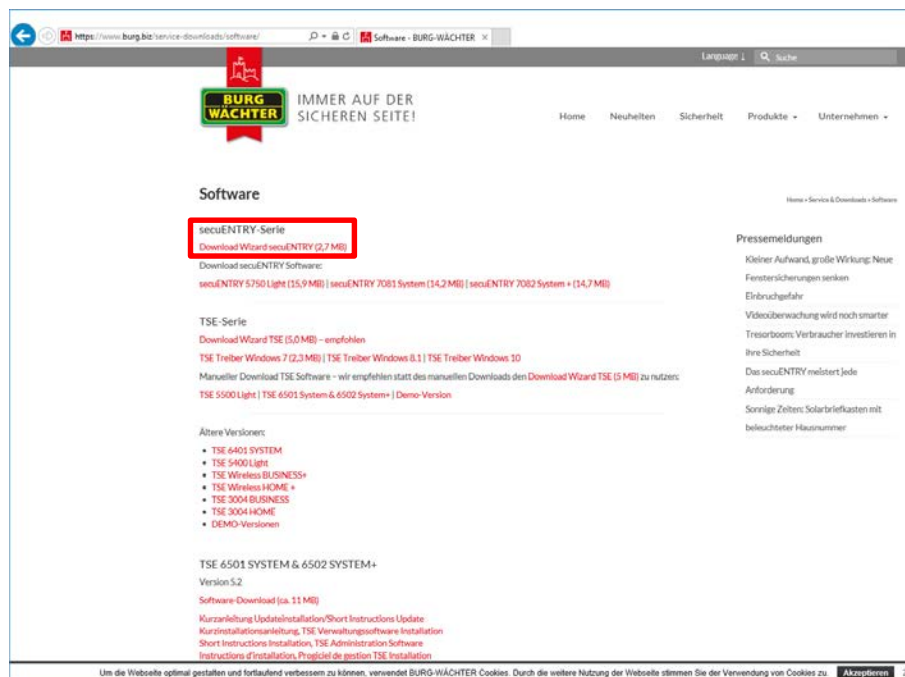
https://www.burg.biz/service-downloads/software/

Software - BURG-WÄCHTER ×

Language ↓ Suche

BURG WÄCHTER

IMMER AUF DER SICHEREN SEITE!

Home Neuheiten Sicherheit Produkte Unternehmen

Software

Home » Service & Downloads » Software

secuENTRY-Serie

Download Wizard secuENTRY (2,7 MB)

Download secuENTRY Software:

secuENTRY 5750 Light (15,9 MB) | secuENTRY 7081 System (14,2 MB) | secuENTRY 7082 System + (14,7 MB)

TSE-Serie

Download Wizard TSE (5,0 MB) – empfohlen

TSE Treiber Windows 7 (2,3 MB) | TSE Treiber Windows 8.1 | TSE Treiber Windows 10

Manueller Download TSE Software – wir empfehlen statt des manuellen Downloads den Download Wizard TSE (5 MB) zu nutzen:

TSE 5500 Light | TSE 6501 System & 6502 System+ | Demo-Version

Ältere Versionen:

- TSE 6401 SYSTEM
- TSE 5400 Light
- TSE Wireless BUSINESS+
- TSE Wireless HOME +
- TSE 3004 BUSINESS
- TSE 3004 HOME
- DEMO-Versionen

TSE 6501 SYSTEM & 6502 SYSTEM+

Version 5.2

Software-Download (ca. 11 MB)

Kurzanleitung Updateinstallation/Short Instructions Update
Kurzinstallationsanleitung, TSE Verwaltungssoftware Installation
Short Instructions Installation, TSE Administration Software
Instructions d'installation, Progiciel de gestion TSE Installation

Pressemeldungen

Kleiner Aufwand, große Wirkung: Neue Fenstersicherungen senken Einbruchgefahr

Videoüberwachung wird noch smarter

Tresorboom: Verbraucher investieren in ihre Sicherheit

Das secuENTRY meistert jede Anforderung

Sonnige Zeiten: Solarbriefkasten mit beleuchteter Hausnummer

Um die Webseite optimal gestalten und fortlaufend verbessern zu können, verwendet BURG-WÄCHTER Cookies. Durch die weitere Nutzung der Webseite stimmen Sie der Verwendung von Cookies zu. Akzeptieren